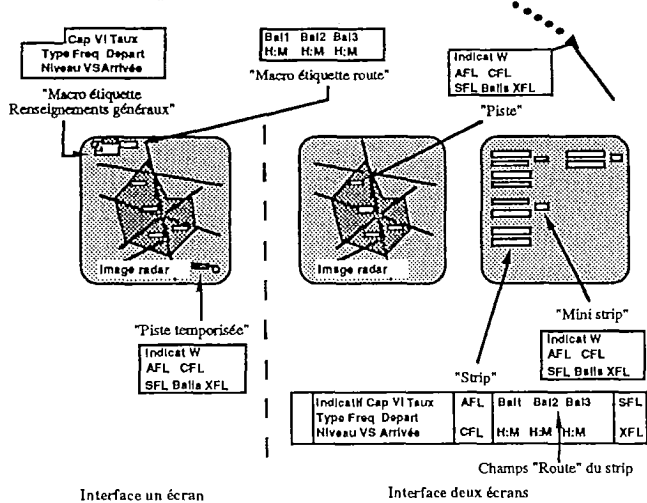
Cap Vi Taux
Type Freq Depart
Niveau VS Arrivée

"Macro étiquette Renseignements généraux"

Bal1 Bal2 Bal3
H:M H:M H:M

"Macro étiquette route"

Indicat W
AFL CFL
SFL Balis XFL

"Piste"

Image radar

Image radar

"Piste temporisée"

Indicat W
AFL CFL
SFL Balis XFL

"Mini strip"

Indicat W
AFL CFL
SFL Balis XFL

"Strip"

| Indicatif Cap Vi Taux<br>Type Freq Depart<br>Niveau VS Arrivée | AFL<br><br>CFL | Bal1 Bal2 Bal3<br><br>H:M H:M H:M | SFL<br><br>XFL |
|---|---|---|---|

Champs "Route" du strip

Interface un écran

Interface deux écrans